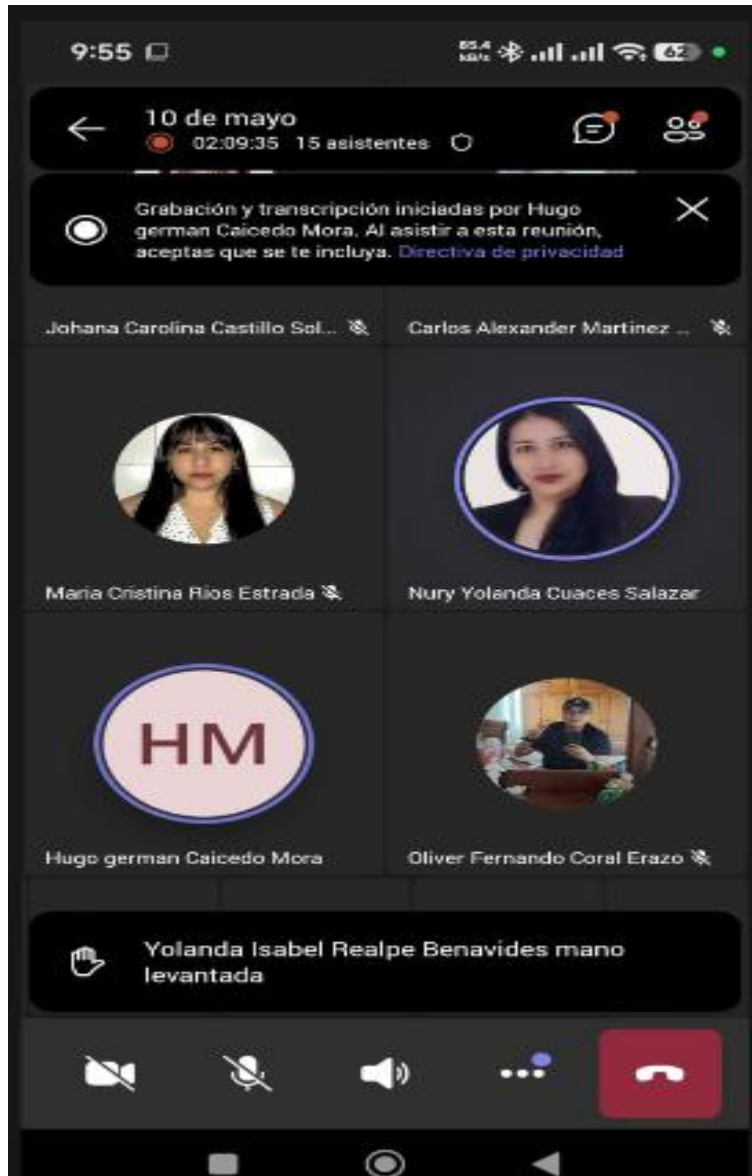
9:55

65.4 KB/s 62

10 de mayo
02:09:35 15 asistentes

Grabación y transcripción iniciadas por Hugo german Caicedo Mora. Al asistir a esta reunión, aceptas que se te incluya. Directiva de privacidad

Johana Carolina Castillo Sol...

Carlos Alexander Martinez ...

Maria Cristina Rios Estrada

Nury Yolanda Cuaces Salazar

HM

Hugo german Caicedo Mora

Oliver Fernando Coral Erazo

Yolanda Isabel Realpe Benavides mano levantada